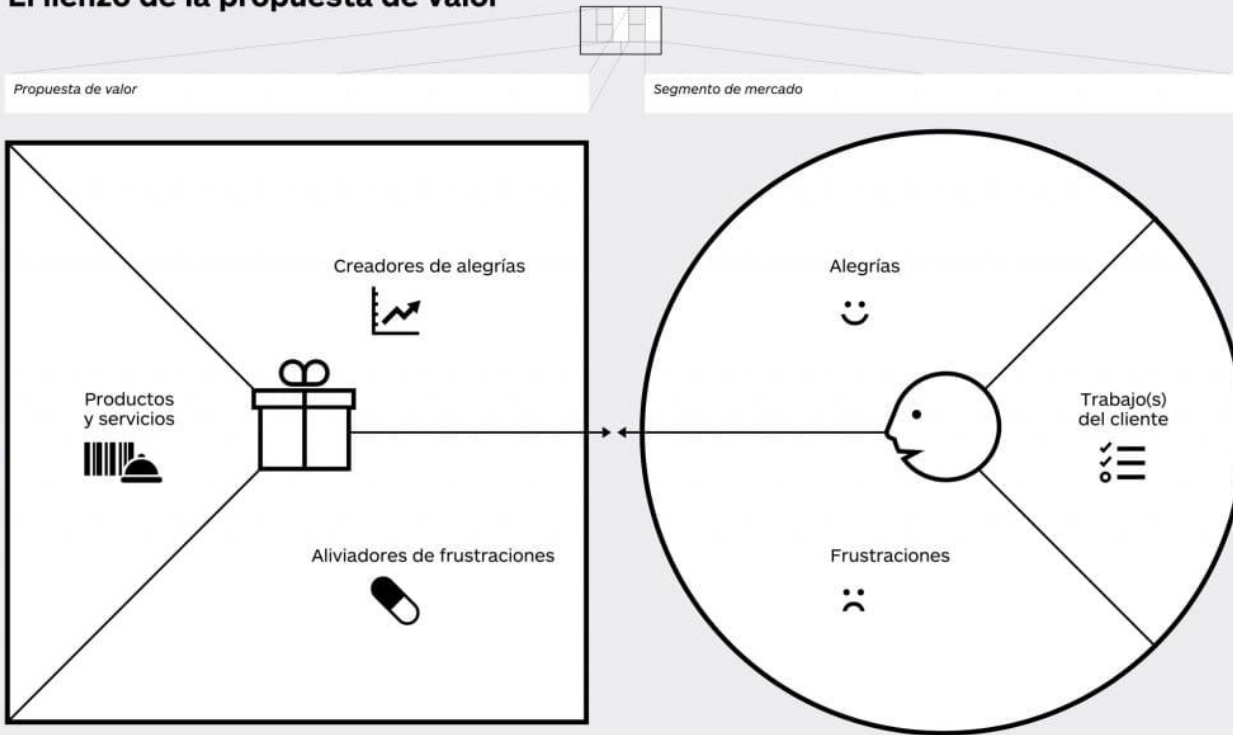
El lienzo de la propuesta de valor

Propuesta de valor

Segmento de mercado

Creadores de alegrías

Productos y servicios

Aliviadores de frustraciones

Alegrías

Trabajo(s) del cliente

Frustraciones